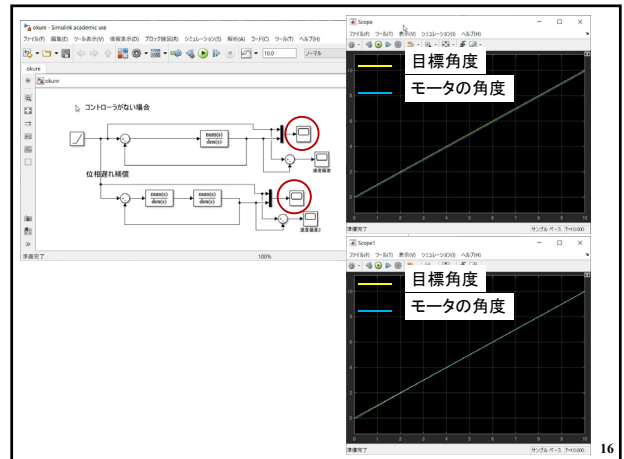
okure - Simulink academic use

ファイル(F) 編集(E) 表示(V) ツール表示(V) 情報表示(D) ブロック線図(D) シミュレーション(S) 解析(A) コード(C) ツール(T) ヘルプ(H)

10.0

ノーマル

okure

okure

コントローラがない場合

$\frac{num(s)}{den(s)}$

速度偏差

位相遅れ補償

$\frac{num(s)}{den(s)}$

$\frac{num(s)}{den(s)}$

速度偏差2

準備完了

100%

Scope

ファイル(F) ツール(T) 表示(V) シミュレーション(S) ヘルプ(H)

目標角度

モータの角度

0 1 2 3 4 5 6 7 8 9 10

準備完了

サンプル ベース T=10.000

Scope1

ファイル(F) ツール(T) 表示(V) シミュレーション(S) ヘルプ(H)

目標角度

モータの角度

0 1 2 3 4 5 6 7 8 9 10

準備完了

サンプル ベース T=10.000

16